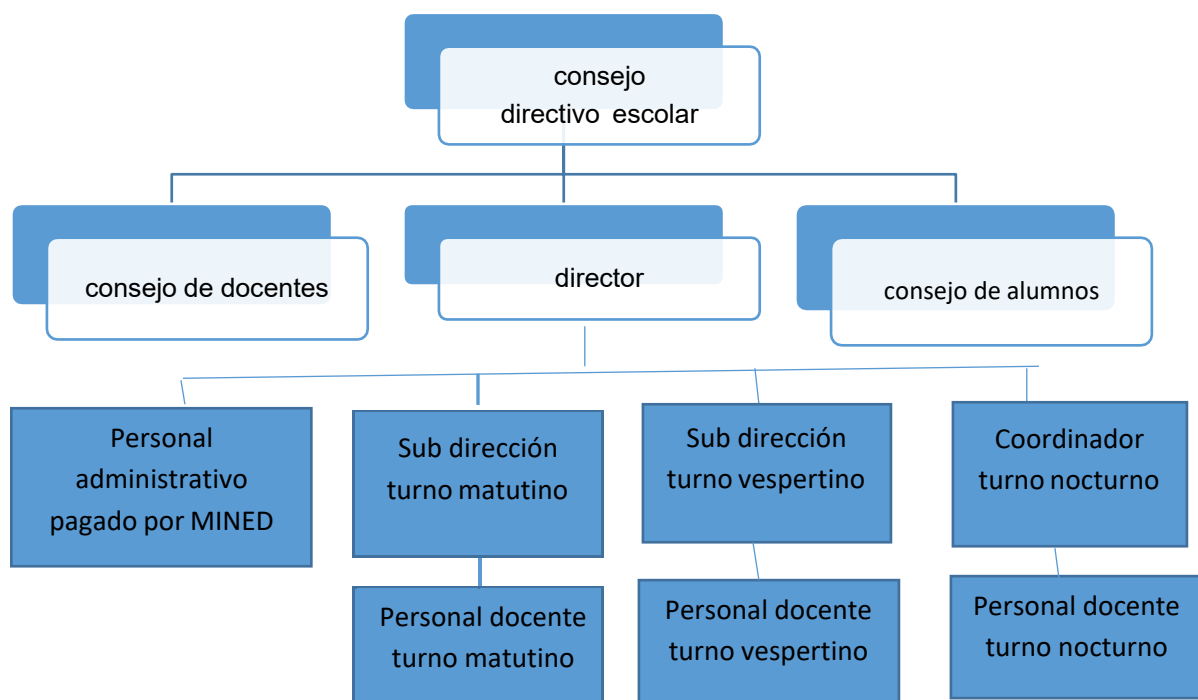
consejo directivo escolar

consejo de docentes

director

consejo de alumnos

Personal administrativo pagado por MINED

Sub dirección turno matutino

Sub dirección turno vespertino

Coordinador turno nocturno

Personal docente turno matutino

Personal docente turno vespertino

Personal docente turno nocturno